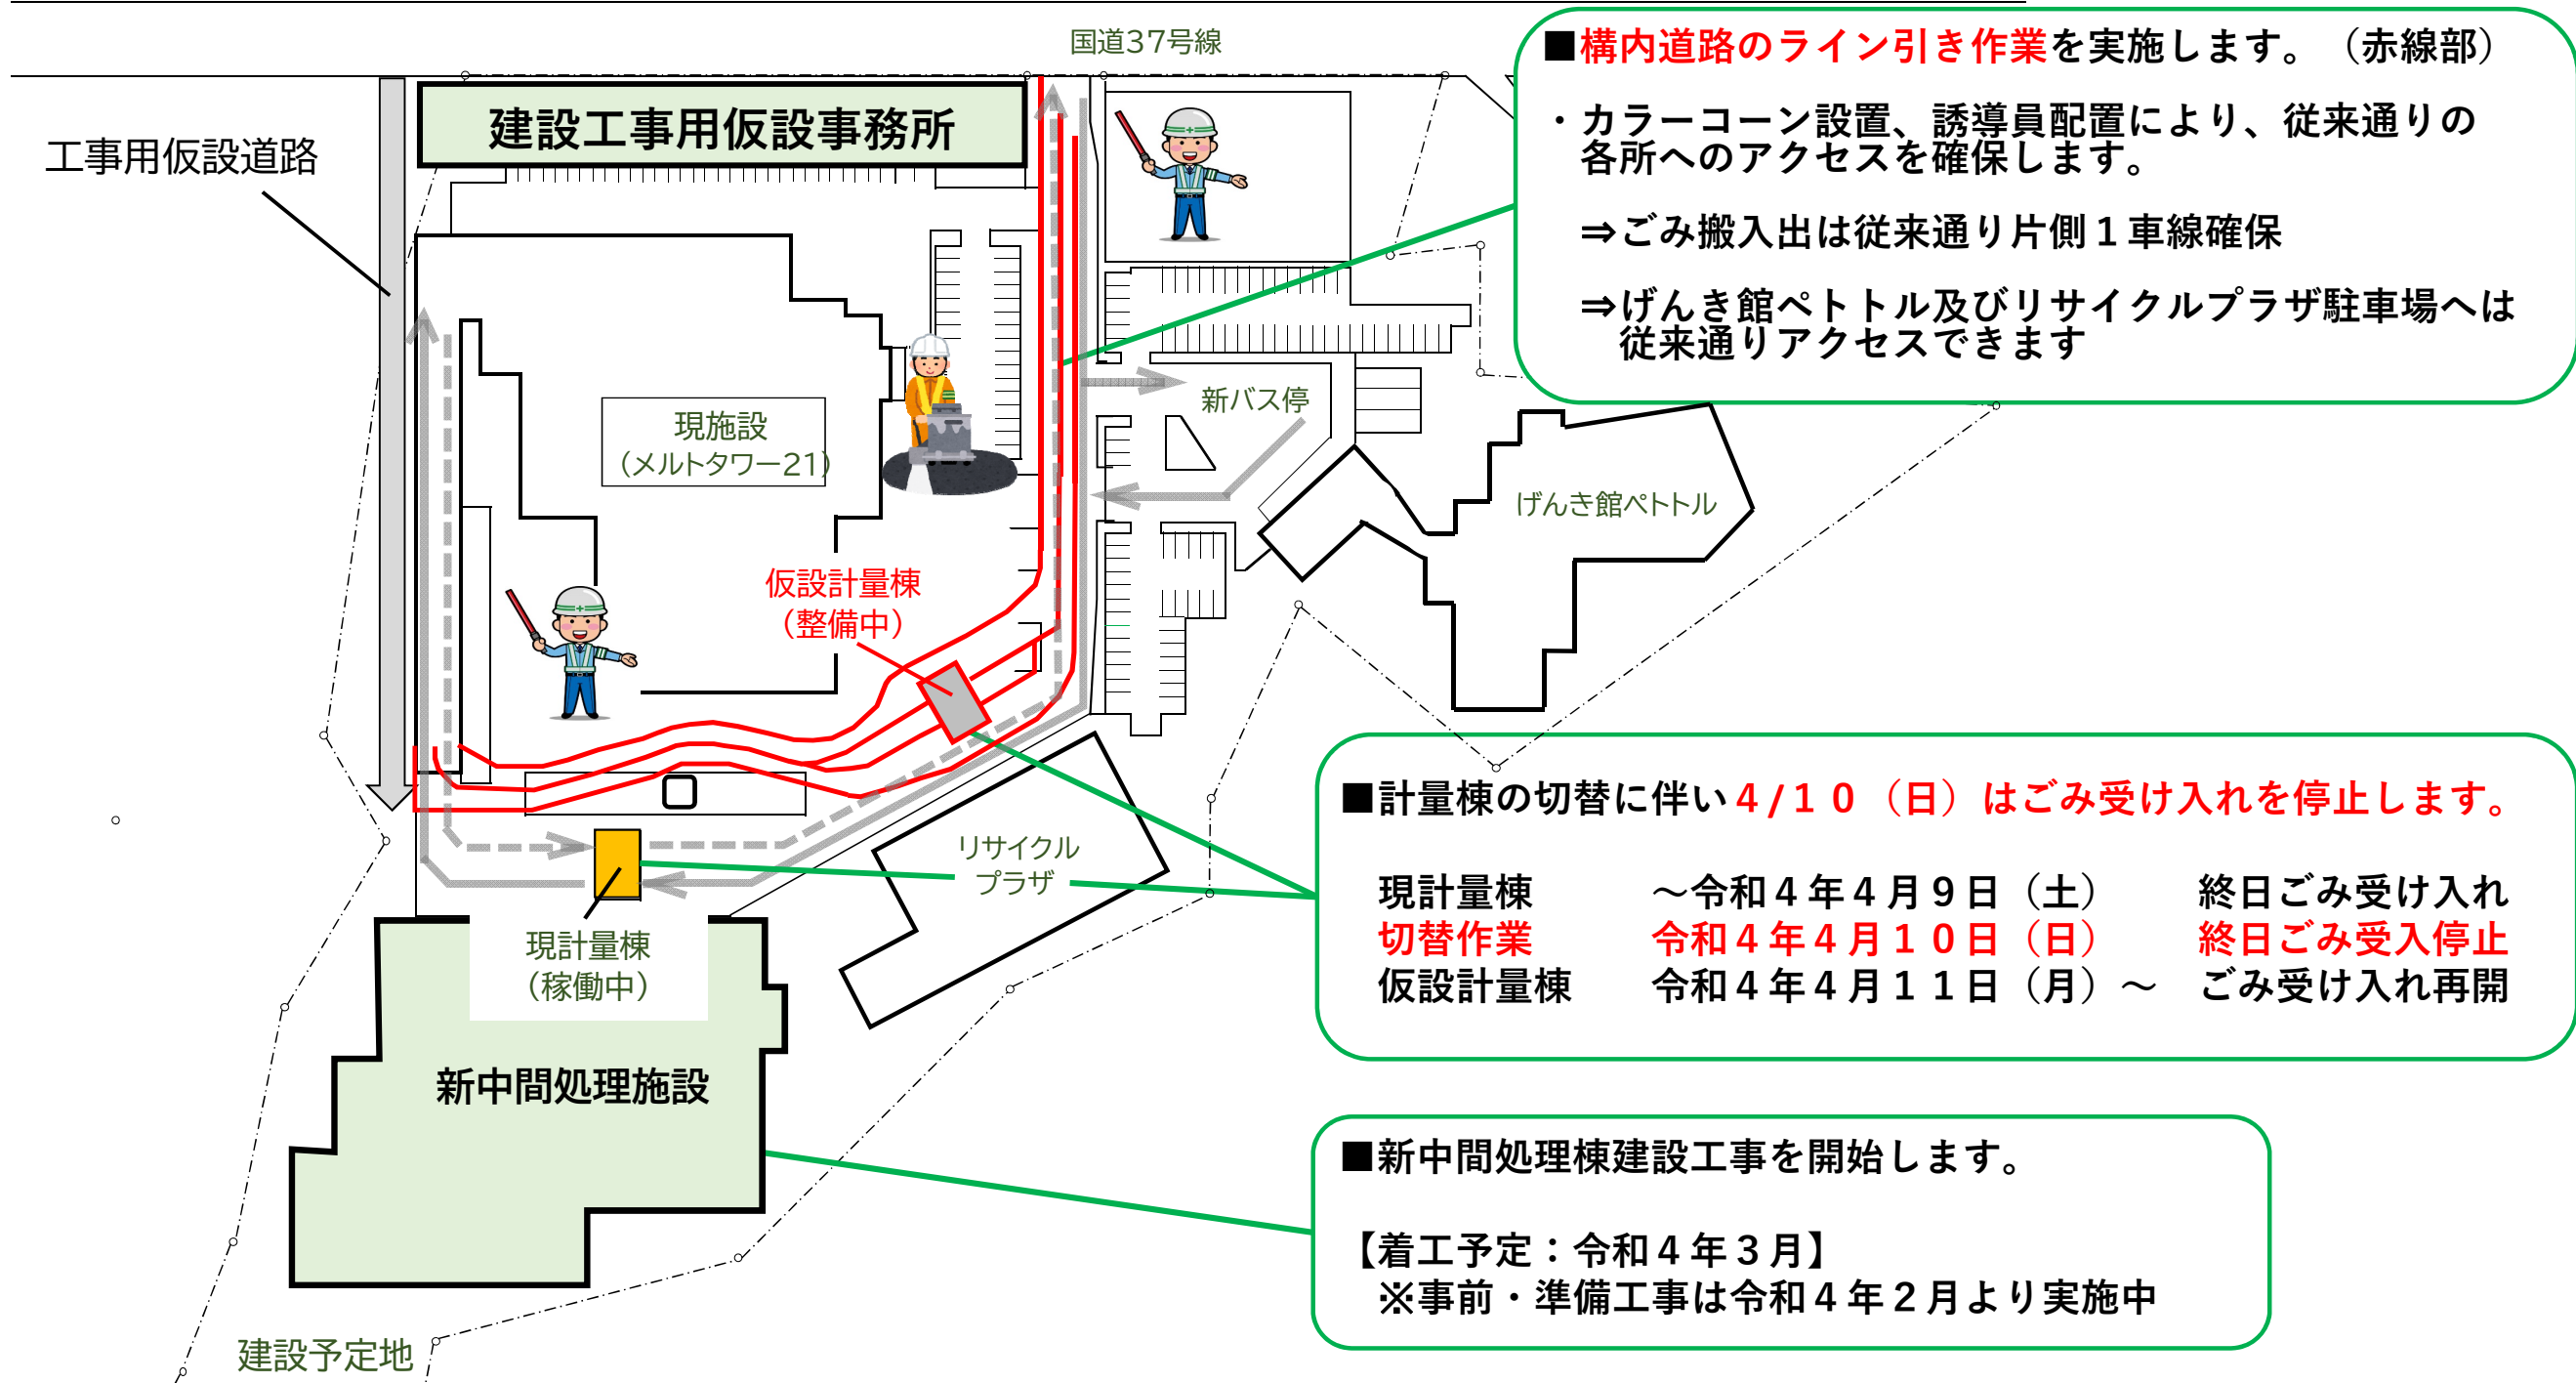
国道37号線

建設工事用仮設事務所

工事用仮設道路

現施設
（メルトタワー21）

新バス停

げんき館ペトトル

仮設計量棟
（整備中）

リサイクル
プラザ

現計量棟
（稼働中）

新中間処理施設

建設予定地

■構内道路のライン引き作業を実施します。（赤線部）

・カラーコーン設置、誘導員配置により、従来通りの各所へのアクセスを確保します。

⇒ごみ搬入出は従来通り片側１車線確保

⇒げんき館ペトトル及びリサイクルプラザ駐車場へは従来通りアクセスできます

■計量棟の切替に伴い４/１０（日）はごみ受け入れを停止します。

| | | |
|---|---|---|
| 現計量棟 | ～令和４年４月９日（土） | 終日ごみ受け入れ |
| 切替作業 | 令和４年４月１０日（日） | 終日ごみ受入停止 |
| 仮設計量棟 | 令和４年４月１１日（月）～ | ごみ受け入れ再開 |

■新中間処理棟建設工事を開始します。

【着工予定：令和４年３月】
※事前・準備工事は令和４年２月より実施中